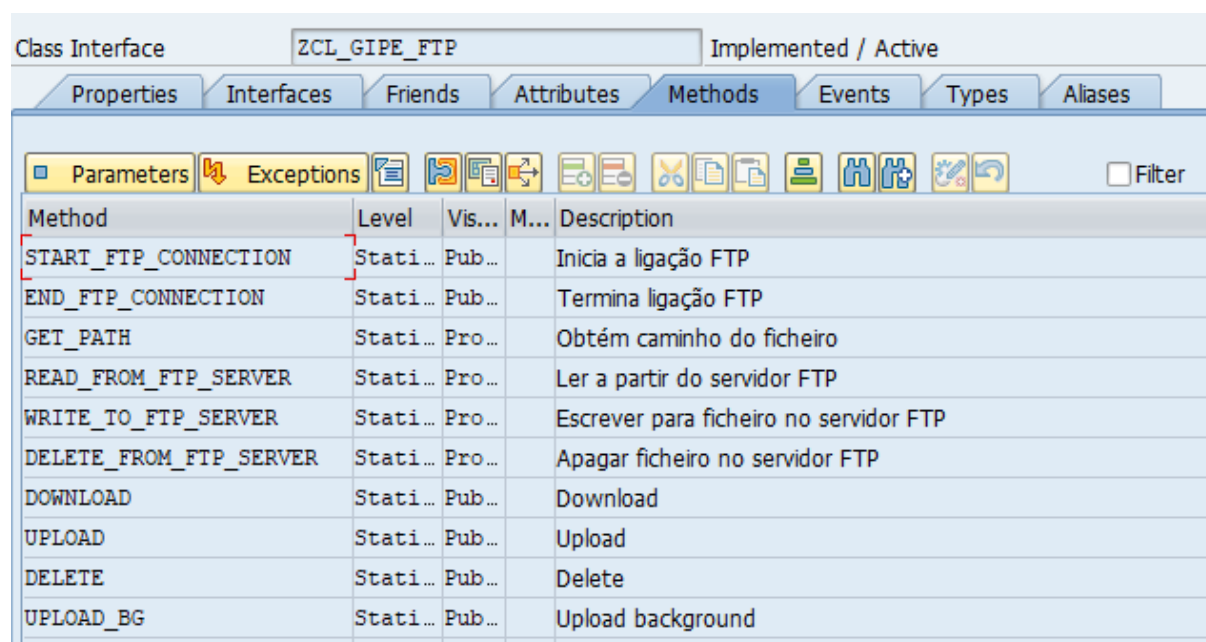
Class Interface ZCL_GIPE_FTP Implemented / Active

Properties Interfaces Friends Attributes Methods Events Types Aliases

Parameters Exceptions Filter

| Method | Level | Vis... | M... | Description |
|---|---|---|---|---|
| START_FTP_CONNECTION | Stati... | Pub... | | Inicia a ligação FTP |
| END_FTP_CONNECTION | Stati... | Pub... | | Termina ligação FTP |
| GET_PATH | Stati... | Pro... | | Obtém caminho do ficheiro |
| READ_FROM_FTP_SERVER | Stati... | Pro... | | Ler a partir do servidor FTP |
| WRITE_TO_FTP_SERVER | Stati... | Pro... | | Escrever para ficheiro no servidor FTP |
| DELETE_FROM_FTP_SERVER | Stati... | Pro... | | Apagar ficheiro no servidor FTP |
| DOWNLOAD | Stati... | Pub... | | Download |
| UPLOAD | Stati... | Pub... | | Upload |
| DELETE | Stati... | Pub... | | Delete |
| UPLOAD_BG | Stati... | Pub... | | Upload background |